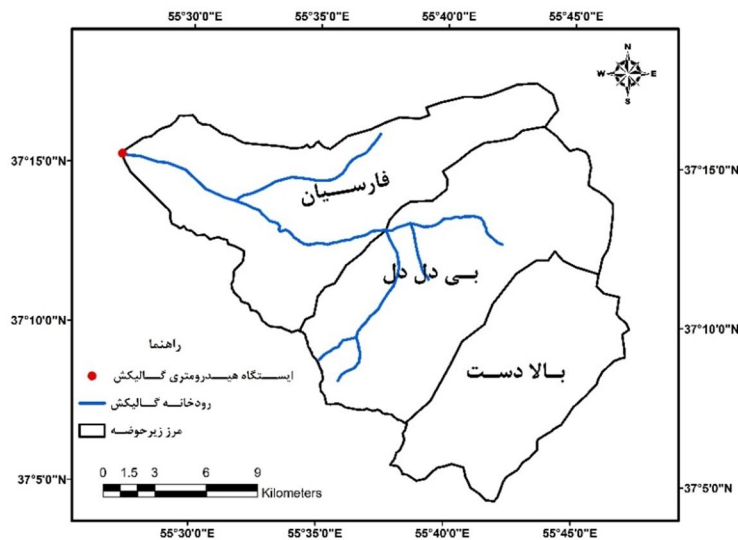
55°30'0"E 55°35'0"E 55°40'0"E 55°45'0"E

N
W E
S

37°15'0"N
37°15'0"N

فارسیان

بی دل دل

37°10'0"N
37°10'0"N

راهنما

ایستگاه هیدرومتری گالیکش

رودخانه گالیکش

مرز زیرحوضه

بالا دست

37°5'0"N
37°5'0"N

0 1.5 3 6 9
Kilometers

55°30'0"E 55°35'0"E 55°40'0"E 55°45'0"E